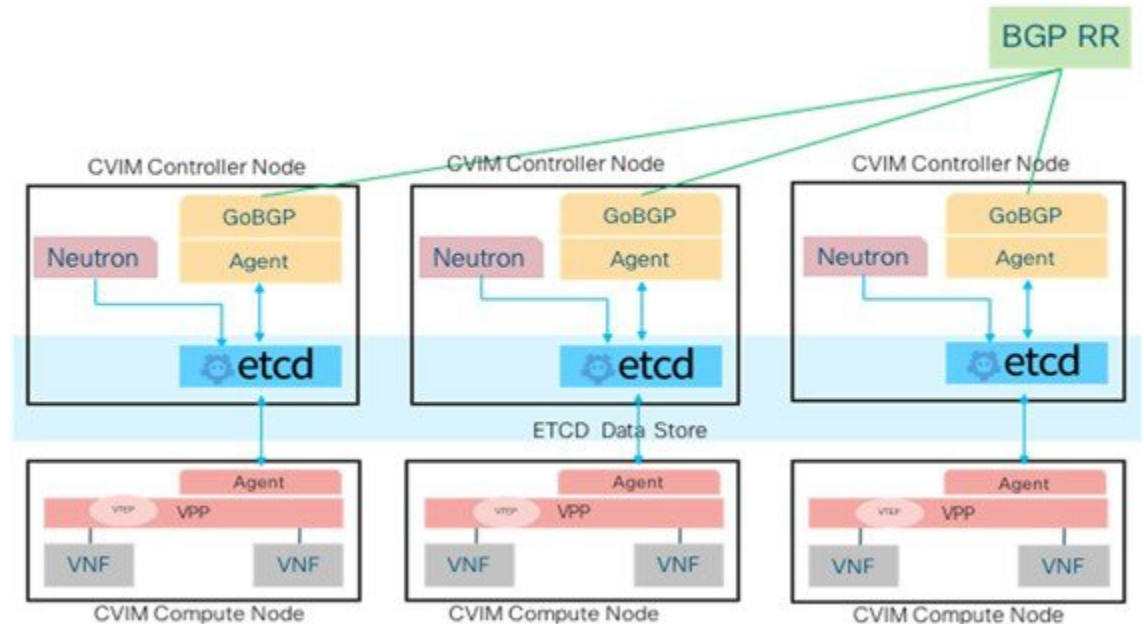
BGP RR

CVIM Controller Node

GoBGP

Agent

Neutron

etcd

CVIM Controller Node

GoBGP

Agent

Neutron

etcd

CVIM Controller Node

GoBGP

Agent

Neutron

etcd

ETCD Data Store

Agent

VTEP

VPP

VNF

VNF

CVIM Compute Node

Agent

VTEP

VPP

VNF

VNF

CVIM Compute Node

Agent

VTEP

VPP

VNF

VNF

CVIM Compute Node